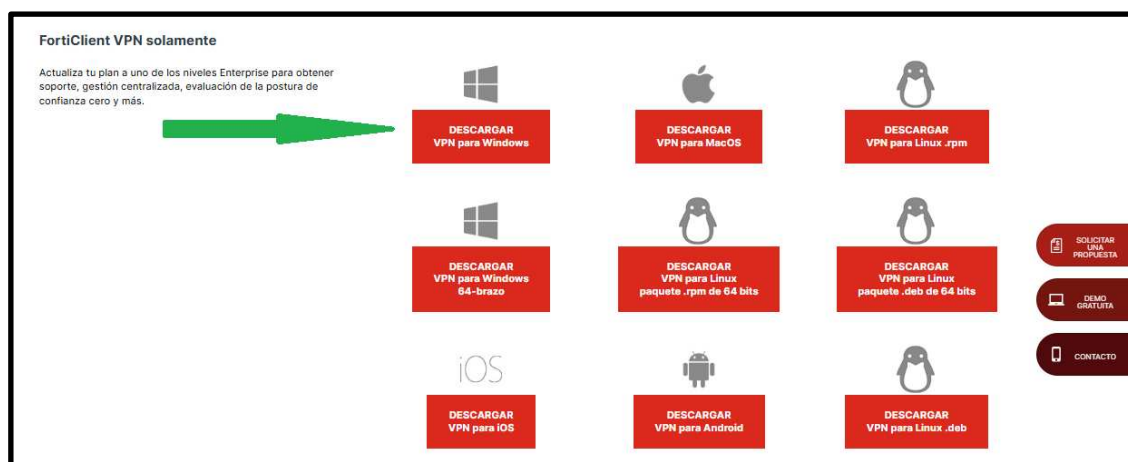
FortiClient VPN solamente

Actualiza tu plan a uno de los niveles Enterprise para obtener soporte, gestión centralizada, evaluación de la postura de confianza cero y más.

DESCARGAR
VPN para Windows

DESCARGAR
VPN para MacOS

DESCARGAR
VPN para Linux .rpm

DESCARGAR
VPN para Windows
64-brazo

DESCARGAR
VPN para Linux
paquete .rpm de 64 bits

DESCARGAR
VPN para Linux
paquete .deb de 64 bits

iOS

DESCARGAR
VPN para iOS

DESCARGAR
VPN para Android

DESCARGAR
VPN para Linux .deb

SOLICITAR UNA PROPUESTA

DEMO GRATUITA

CONTACTO